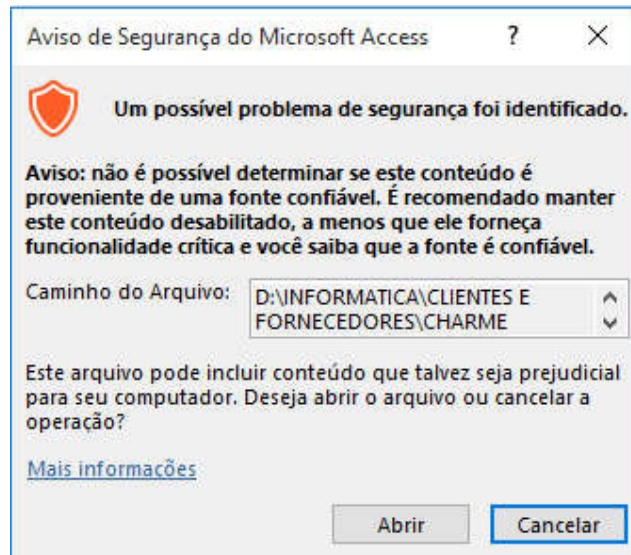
Aviso de Segurança do Microsoft Access ? ×

Um possível problema de segurança foi identificado.

Aviso: não é possível determinar se este conteúdo é proveniente de uma fonte confiável. É recomendado manter este conteúdo desabilitado, a menos que ele forneça funcionalidade crítica e você saiba que a fonte é confiável.

Caminho do Arquivo: D:\INFORMATICA\CLIENTES E FORNECEDORES\CHARME

Este arquivo pode incluir conteúdo que talvez seja prejudicial para seu computador. Deseja abrir o arquivo ou cancelar a operação?

Mais informações

Abrir Cancelar